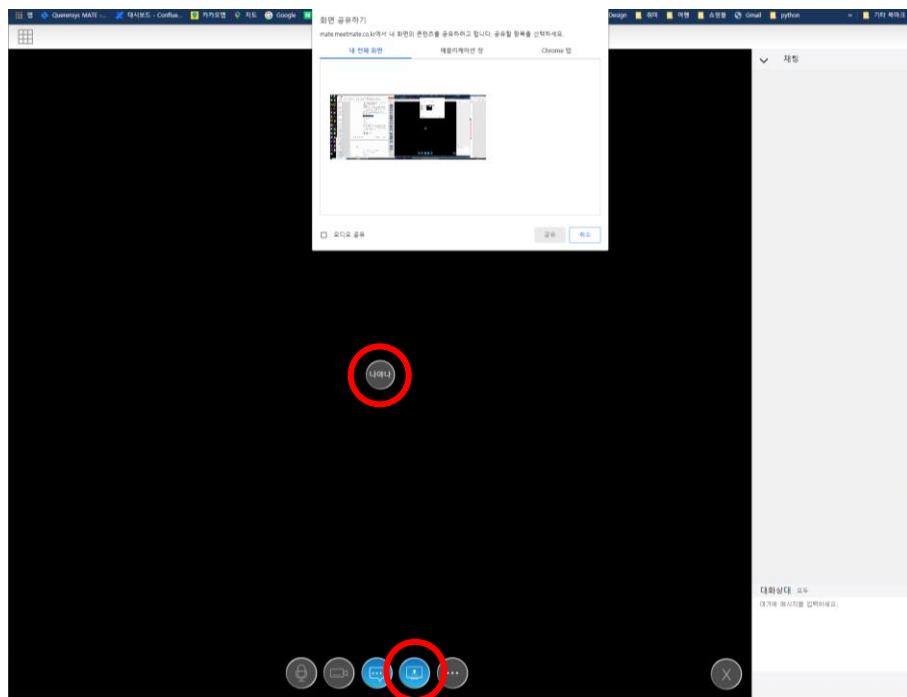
앱 Querensys MATE -... 대시보드 - Conflue... 카카오맵 지도 Google

Design 회사 여행 쇼핑몰 Gmail python » 기타 북마크

화면 공유하기
mate.meetmate.co.kr에서 내 화면의 콘텐츠를 공유하려고 합니다. 공유할 항목을 선택하세요.

내 전체 화면 애플리케이션 창 Chrome 탭

오디오 공유

공유 취소

채팅

나야나

대화상대 모두
여기에 메시지를 입력하세요.

X